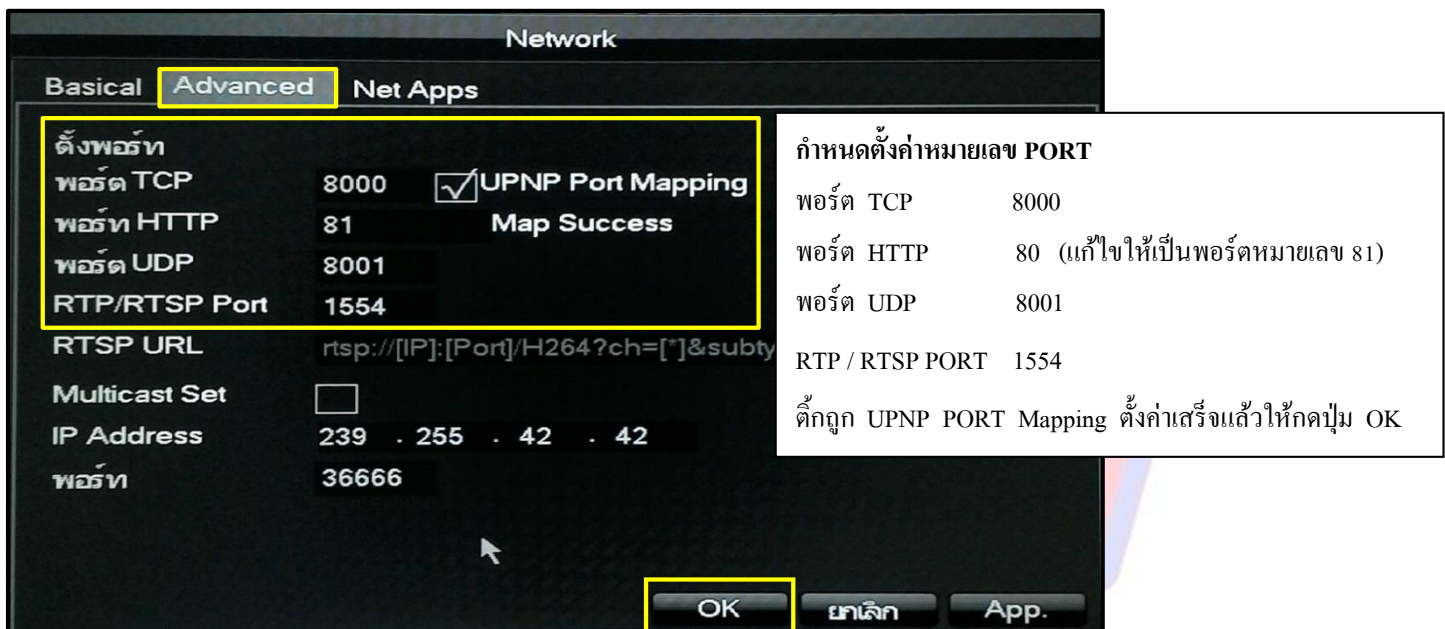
Network

Basical Advanced Net Apps

ตั้งพอร์ท
พอร์ต TCP 8000 UPNP Port Mapping
พอร์ท HTTP 81 Map Success
พอร์ต UDP 8001
RTP/RTSP Port 1554
RTSP URL rtsp://[IP]:[Port]/H264?ch=[*]&subty
Multicast Set
IP Address 239 . 255 . 42 . 42
พอร์ท 36666

OK ยกเลิก App.

กำหนดตั้งค่าหมายเลข PORT

พอร์ต TCP 8000

พอร์ต HTTP 80 (แก้ไขให้เป็นพอร์ตหมายเลข 81)

พอร์ต UDP 8001

RTP / RTSP PORT 1554

ติ๊กถูก UPNP PORT Mapping ตั้งค่าเสร็จแล้วให้กดปุ่ม OK